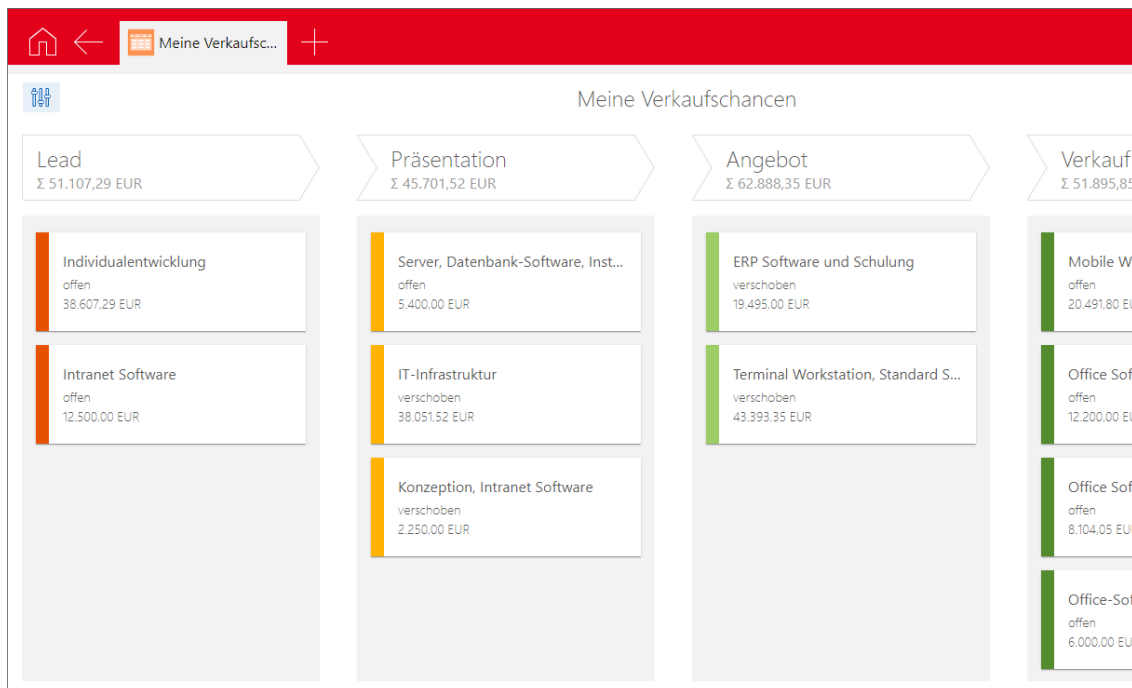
Meine Verkaufsc...

Meine Verkaufschancen

Lead
Σ 51.107,29 EUR

Individualentwicklung
offen
38.607,29 EUR

Intranet Software
offen
12.500,00 EUR

Präsentation
Σ 45.701,52 EUR

Server, Datenbank-Software, Inst...
offen
5.400,00 EUR

IT-Infrastruktur
verschoben
38.051,52 EUR

Konzeption, Intranet Software
verschoben
2.250,00 EUR

Angebot
Σ 62.888,35 EUR

ERP Software und Schulung
verschoben
19.495,00 EUR

Terminal Workstation, Standard S...
verschoben
43.393,35 EUR

Verkauf
Σ 51.895,85

Mobile W
offen
20.491,80 E

Office Sof
offen
12.200,00 E

Office Sof
offen
8.104,05 EU

Office-Sof
offen
6.000,00 EU